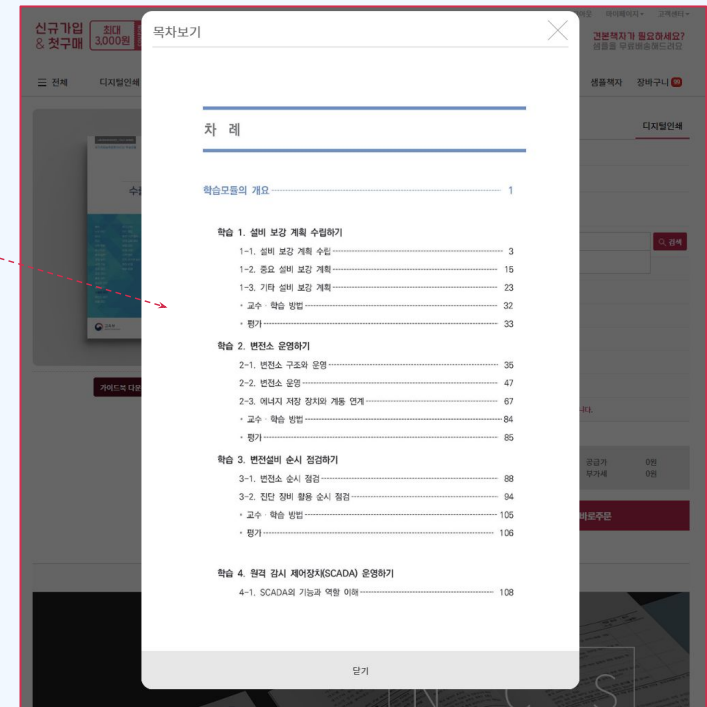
신규가입 & 첫구매 최대 3,000원

목차보기

차 례

학습모듈의 개요 1

학습 1. 설비 보강 계획 수립하기

1-1. 설비 보강 계획 수립 3

1-2. 중요 설비 보강 계획 15

1-3. 기타 설비 보강 계획 23

• 교수 · 학습 방법 32

• 평가 33

학습 2. 변전소 운영하기

2-1. 변전소 구조와 운영 35

2-2. 변전소 운영 47

2-3. 에너지 저장 장치와 계통 연계 67

• 교수 · 학습 방법 84

• 평가 85

학습 3. 변전설비 순시 점검하기

3-1. 변전소 순시 점검 88

3-2. 진단 장비 활용 순시 점검 94

• 교수 · 학습 방법 105

• 평가 106

학습 4. 원격 감시 제어장치(SCADA) 운영하기

4-1. SCADA의 기능과 역할 이해 108

닫기

견본책자가 필요하세요?

☰ 전체 디지털인쇄 샘플책자 장바구니

디지털인쇄

검색

가이드북 다운

공급가 0원
부가세 0원

바로주문